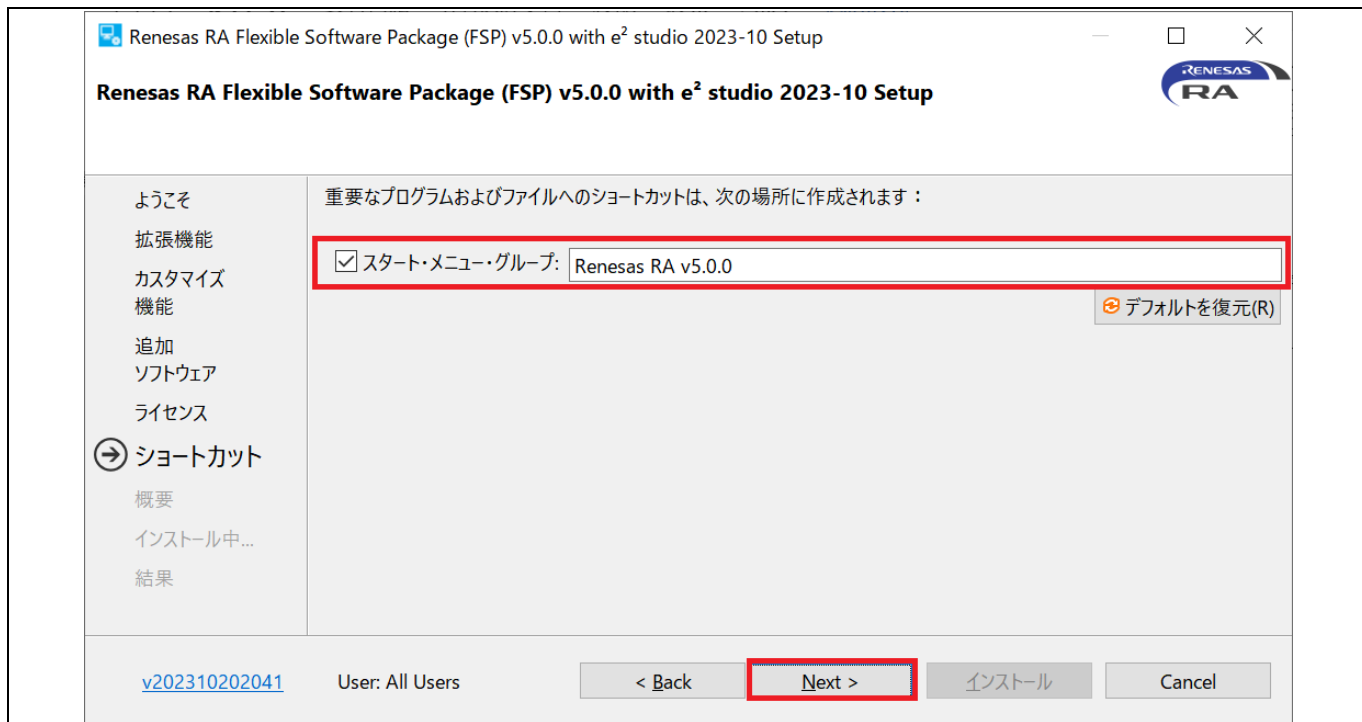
Renesas RA Flexible Software Package (FSP) v5.0.0 with e² studio 2023-10 Setup

Renesas RA Flexible Software Package (FSP) v5.0.0 with e² studio 2023-10 Setup

RENESAS RA

ようこそ
拡張機能
カスタマイズ機能
追加ソフトウェア
ライセンス
ショートカット
概要
インストール中...
結果

重要なプログラムおよびファイルへのショートカットは、次の場所に作成されます：

スタート・メニュー・グループ: Renesas RA v5.0.0

デフォルトを復元(R)

v202310202041 User: All Users

< Back Next > インストール Cancel